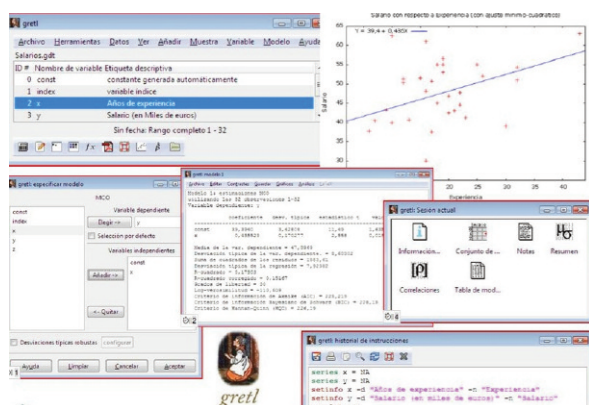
gretl

Archivo Herramientas Datos Ver Añadir Muestra Variable Modelo Ayuda

Salarios.gdt

| ID # | Nombre de variable | Etiqueta descriptiva |
|---|---|---|
| 0 | const | constante generada automáticamente |
| 1 | index | variable índice |
| 2 | x | Años de experiencia |
| 3 | y | Salario (en Miles de euros) |

Sin fecha: Rango completo 1 - 32

Salario con respecto a Experiencia (con ajuste mínimo-cuadrático)

Y = 39,4 + 0,405X

Salario

55
50
45
40
35
30

20 25 30 35 40

Experiencia

gretl: especificar modelo

MCO

const
index
x
y

Variable dependiente

Elegir ->

y

Selección por defecto

Variables independientes

Añadir ->

const
x

<- Quitar

Desviaciones típicas robustas configurar

Ayuda Limpiar Cancelar Aceptar

gretl: modelo 1

Archivo Editar Contrastes Guardar Gráficos Análisis

Modelo 1: estimaciones MCO
utilizando las 32 observaciones 1-32
Variable dependiente: y

coeficiente Desv. típica estadístico t valor p

const 39,3840 3,42806 11,49 1,60
x 0,404825 0,171077 2,366 0,02

Media de la var. dependiente = 47,5843
Desviación típica de la var. dependiente. = 8,80002
Suma de cuadrados de los residuos = 1993,01
Desviación típica de la regresión = 7,92888
R-cuadrado = 0,15733
R-cuadrado corregido = 0,12925
Grados de libertad = 30
Log-verosimilitud = -110,608
Criterio de información de Akaike (AIC) = 225,216
Criterio de información Bayesiano de Schwarz (BIC) = 228,16
Criterio de Hannan-Quinn (HQC) = 226,19

gretl: Sesión actual

Información... Conjunto de ... Notas Resumen

Correlaciones Tabla de mod...

gretl: historial de instrucciones

series x = NA
series y = NA
setinfo x -d "Años de experiencia" -n "Experiencia"
setinfo y -d "Salario (en Miles de euros)" -n "Salario"

gretl